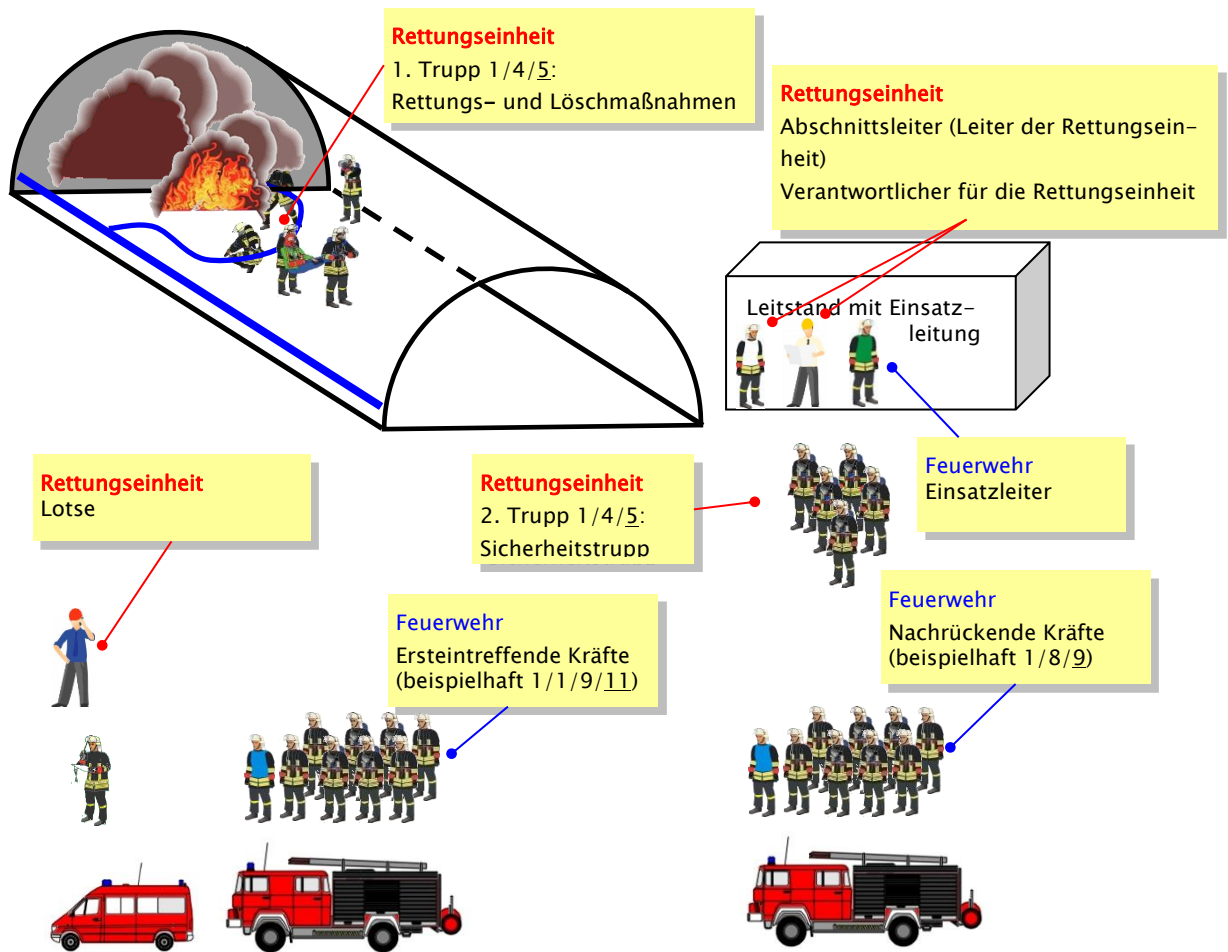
Rettungseinheit
1. Trupp 1/4/5:
Rettungs- und Löschmaßnahmen

Rettungseinheit
Abschnittsleiter (Leiter der Rettungseinheit)
Verantwortlicher für die Rettungseinheit

Leitstand mit Einsatzleitung

Feuerwehr
Einsatzleiter

Rettungseinheit
Lotse

Rettungseinheit
2. Trupp 1/4/5:
Sicherheitstrupp

Feuerwehr
Ersteintreffende Kräfte
(beispielhaft 1/1/9/11)

Feuerwehr
Nachrückende Kräfte
(beispielhaft 1/8/9)